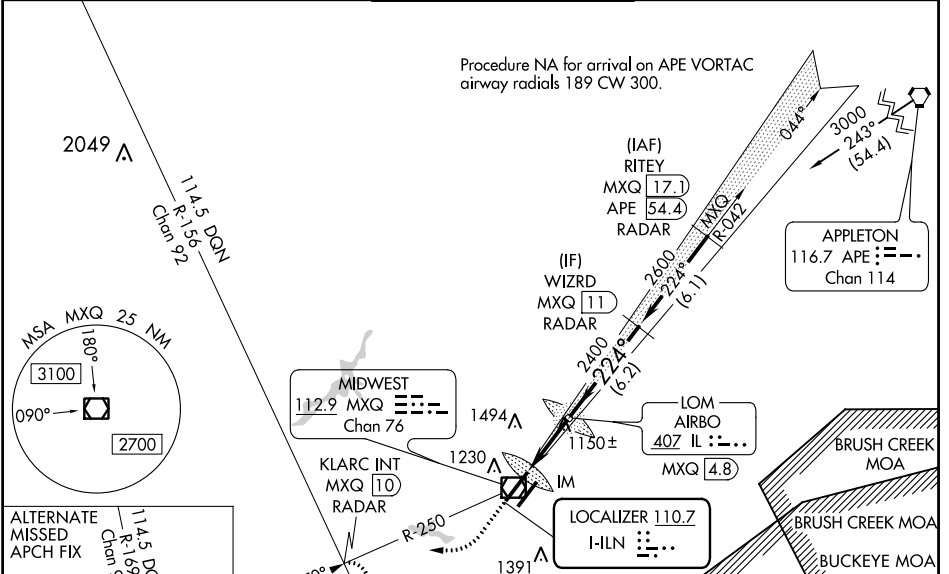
Procedure NA for arrival on APE VORTAC airway radials 189 CW 300.

2049

114.5 DQN
R-156
Chan 92

(IAF)
RITEY
MXQ 17.1
APE 54.4
RADAR

044°

3000
243°
(54.4)

MXQ
R-042

APPLETON
116.7 APE
Chan 114

(IF)
WIZRD
MXQ 11
RADAR

2600
224°
(6.1)

2400
224°
(6.2)

MSA MXQ 25 NM
180°
3100
090°
2700

MIDWEST
112.9 MXQ
Chan 76

1494

LOM
AIRBO
407 IL
MXQ 4.8

1150±

1230

IM

KLARC INT
MXQ 10
RADAR

BRUSH CREEK MOA

BRUSH CREEK MOA

BUCKEYE MOA

ALTERNATE
MISSED
APCH FIX

114.5 D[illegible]
R-169
Chan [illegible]

R-250

LOCALIZER 110.7
I-ILN

1391